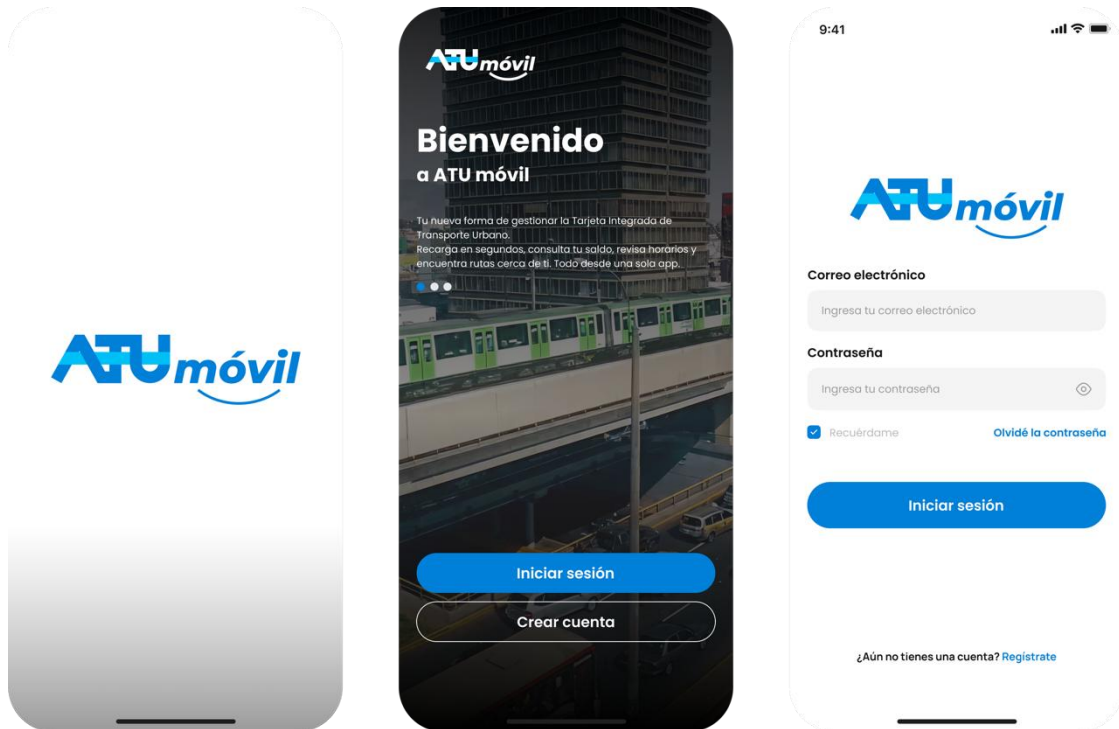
ATU móvil

ATU móvil

Bienvenido

a ATU móvil

Tu nueva forma de gestionar la Tarjeta Integrada de Transporte Urbano.
Recarga en segundos, consulta tu saldo, revisa horarios y encuentra rutas cerca de ti. Todo desde una sola app.

Iniciar sesión

Crear cuenta

9:41

ATU móvil

Correo electrónico

Ingresa tu correo electrónico

Contraseña

Ingresa tu contraseña

Recuérdame

Olvidé la contraseña

Iniciar sesión

¿Aún no tienes una cuenta? Regístrate